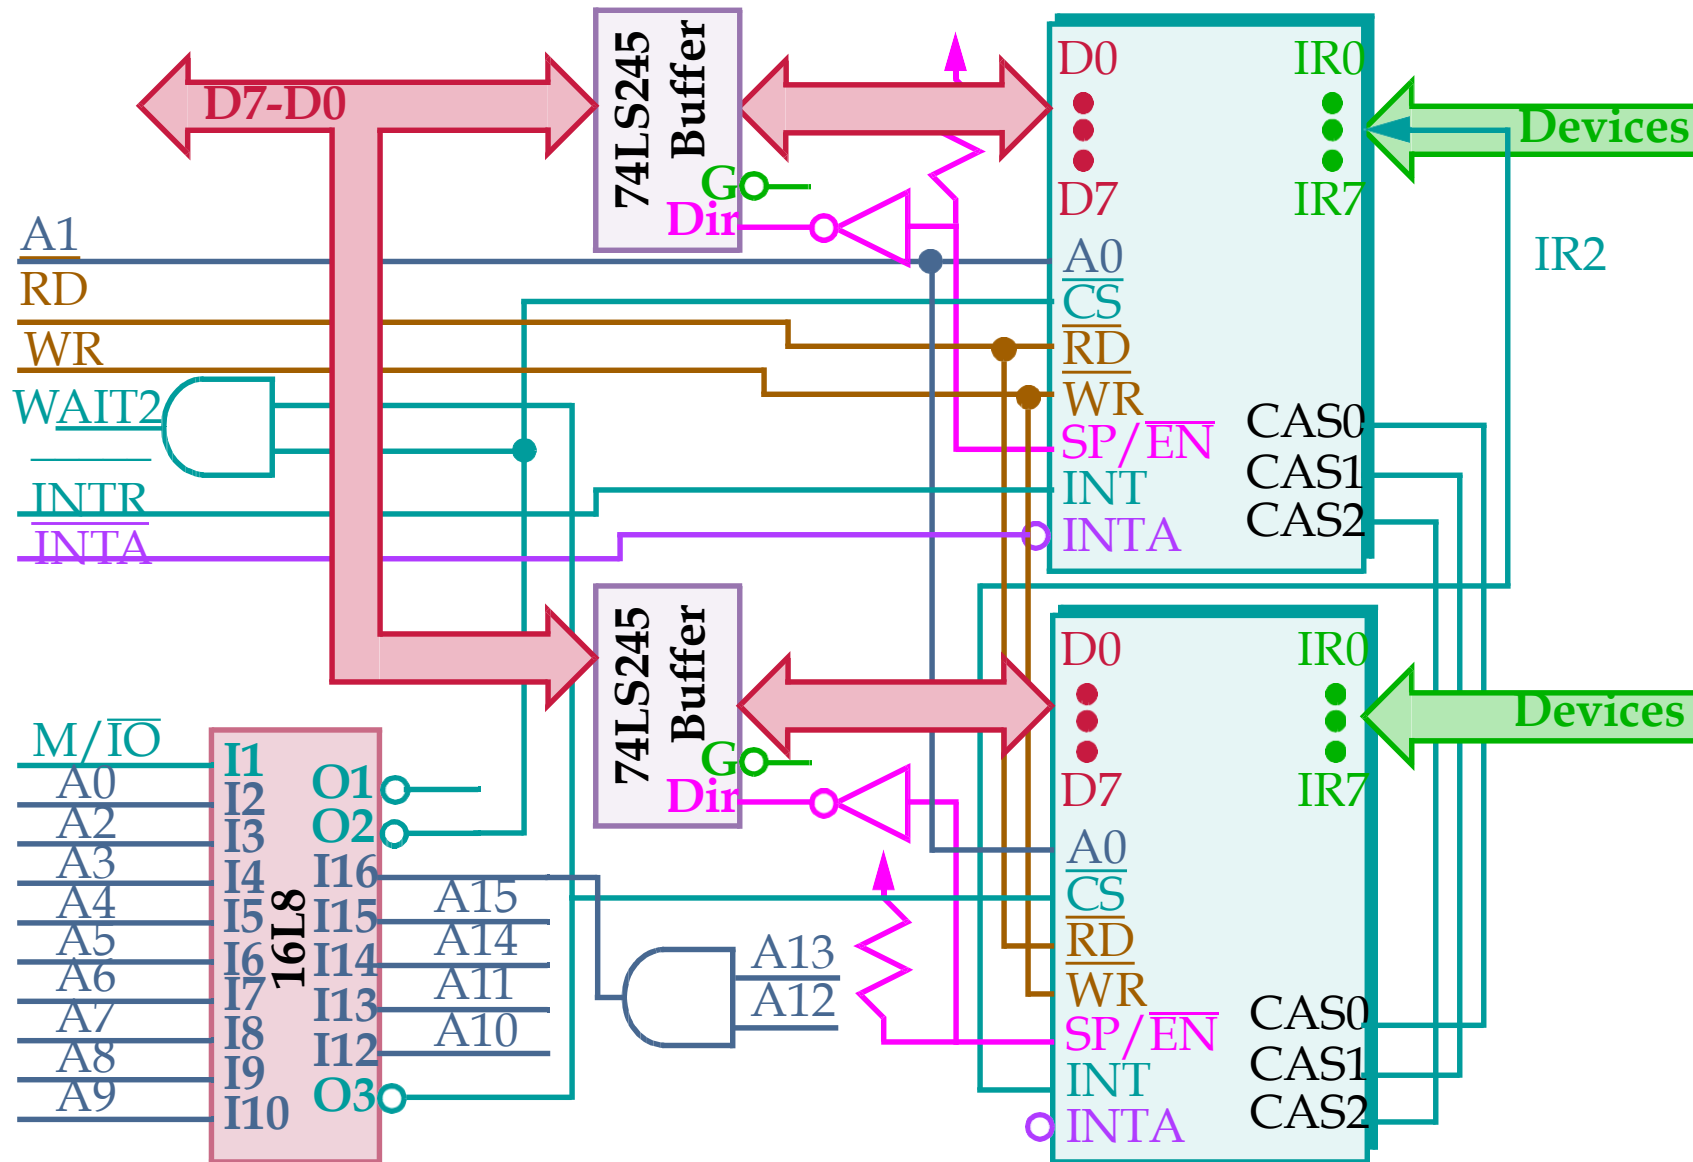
D7-D0

74LS245 Buffer
G
Dir

74LS245 Buffer
G
Dir

A1
RD
WR
WAIT2
INTR
INTA

D0
D7
IR0
IR7
Devices
A0
CS
RD
WR
SP/EN
INT
INTA
CAS0
CAS1
CAS2

IR2

D0
D7
IR0
IR7
Devices
A0
CS
RD
WR
SP/EN
INT
INTA
CAS0
CAS1
CAS2

M/IO
A0
A2
A3
A4
A5
A6
A7
A8
A9

16L8
I1
I2
I3
I4
I5
I6
I7
I8
I9
I10
O1
O2
I16
I15
I14
I13
I12
O3

A15
A14
A11
A10
A13
A12